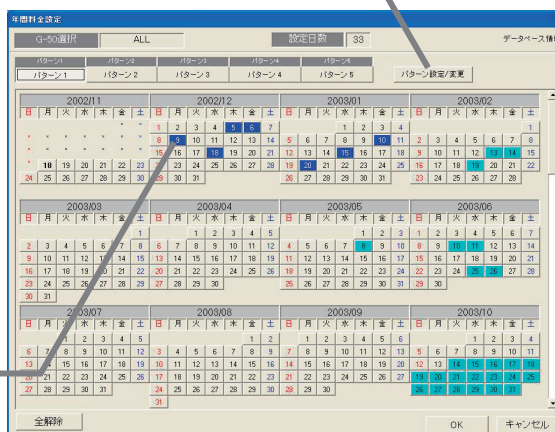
年間料金設定

G-50選択 ALL 設定日数 33 データベース情

パターン1 パターン2 パターン3 パターン4 パターン5

パターン1 パターン2 パターン3 パターン4 パターン5 パターン設定/変更

2002/11
| 日 | 月 | 火 | 水 | 木 | 金 | 土 |
|---|---|---|---|---|---|---|
| * | * | * | * | * | * | * |
| * | * | * | * | * | * | * |
| * | * | * | * | * | * | * |
| * | 18 | 19 | 20 | 21 | 22 | 23 |
| 24 | 25 | 26 | 27 | 28 | 29 | 30 |

2002/12
| 日 | 月 | 火 | 水 | 木 | 金 | 土 |
|---|---|---|---|---|---|---|
| 1 | 2 | 3 | 4 | 5 | 6 | 7 |
| 8 | 9 | 10 | 11 | 12 | 13 | 14 |
| 15 | 16 | 17 | 18 | 19 | 20 | 21 |
| 22 | 23 | 24 | 25 | 26 | 27 | 28 |
| 29 | 30 | 31 | | | | |

2003/01
| 日 | 月 | 火 | 水 | 木 | 金 | 土 |
|---|---|---|---|---|---|---|
| | | | 1 | 2 | 3 | 4 |
| 5 | 6 | 7 | 8 | 9 | 10 | 11 |
| 12 | 13 | 14 | 15 | 16 | 17 | 18 |
| 19 | 20 | 21 | 22 | 23 | 24 | 25 |
| 26 | 27 | 28 | 29 | 30 | 31 | |

2003/02
| 日 | 月 | 火 | 水 | 木 | 金 | 土 |
|---|---|---|---|---|---|---|
| | | | | | | 1 |
| 2 | 3 | 4 | 5 | 6 | 7 | 8 |
| 9 | 10 | 11 | 12 | 13 | 14 | 15 |
| 16 | 17 | 18 | 19 | 20 | 21 | 22 |
| 23 | 24 | 25 | 26 | 27 | 28 | |

2003/03
| 日 | 月 | 火 | 水 | 木 | 金 | 土 |
|---|---|---|---|---|---|---|
| | | | | | | 1 |
| 2 | 3 | 4 | 5 | 6 | 7 | 8 |
| 9 | 10 | 11 | 12 | 13 | 14 | 15 |
| 16 | 17 | 18 | 19 | 20 | 21 | 22 |
| 23 | 24 | 25 | 26 | 27 | 28 | 29 |
| 30 | 31 | | | | | |

2003/04
| 日 | 月 | 火 | 水 | 木 | 金 | 土 |
|---|---|---|---|---|---|---|
| | | 1 | 2 | 3 | 4 | 5 |
| 6 | 7 | 8 | 9 | 10 | 11 | 12 |
| 13 | 14 | 15 | 16 | 17 | 18 | 19 |
| 20 | 21 | 22 | 23 | 24 | 25 | 26 |
| 27 | 28 | 29 | 30 | | | |

2003/05
| 日 | 月 | 火 | 水 | 木 | 金 | 土 |
|---|---|---|---|---|---|---|
| | | | | 1 | 2 | 3 |
| 4 | 5 | 6 | 7 | 8 | 9 | 10 |
| 11 | 12 | 13 | 14 | 15 | 16 | 17 |
| 18 | 19 | 20 | 21 | 22 | 23 | 24 |
| 25 | 26 | 27 | 28 | 29 | 30 | 31 |

2003/06
| 日 | 月 | 火 | 水 | 木 | 金 | 土 |
|---|---|---|---|---|---|---|
| 1 | 2 | 3 | 4 | 5 | 6 | 7 |
| 8 | 9 | 10 | 11 | 12 | 13 | 14 |
| 15 | 16 | 17 | 18 | 19 | 20 | 21 |
| 22 | 23 | 24 | 25 | 26 | 27 | 28 |
| 29 | 30 | | | | | |

2003/07
| 日 | 月 | 火 | 水 | 木 | 金 | 土 |
|---|---|---|---|---|---|---|
| | | 1 | 2 | 3 | 4 | 5 |
| 6 | 7 | 8 | 9 | 10 | 11 | 12 |
| 13 | 14 | 15 | 16 | 17 | 18 | 19 |
| 20 | 21 | 22 | 23 | 24 | 25 | 26 |
| 27 | 28 | 29 | 30 | 31 | | |

2003/08
| 日 | 月 | 火 | 水 | 木 | 金 | 土 |
|---|---|---|---|---|---|---|
| | | | | | 1 | 2 |
| 3 | 4 | 5 | 6 | 7 | 8 | 9 |
| 10 | 11 | 12 | 13 | 14 | 15 | 16 |
| 17 | 18 | 19 | 20 | 21 | 22 | 23 |
| 24 | 25 | 26 | 27 | 28 | 29 | 30 |
| 31 | | | | | | |

2003/09
| 日 | 月 | 火 | 水 | 木 | 金 | 土 |
|---|---|---|---|---|---|---|
| | 1 | 2 | 3 | 4 | 5 | 6 |
| 7 | 8 | 9 | 10 | 11 | 12 | 13 |
| 14 | 15 | 16 | 17 | 18 | 19 | 20 |
| 21 | 22 | 23 | 24 | 25 | 26 | 27 |
| 28 | 29 | 30 | | | | |

2003/10
| 日 | 月 | 火 | 水 | 木 | 金 | 土 |
|---|---|---|---|---|---|---|
| | | | 1 | 2 | 3 | 4 |
| 5 | 6 | 7 | 8 | 9 | 10 | 11 |
| 12 | 13 | 14 | 15 | 16 | 17 | 18 |
| 19 | 20 | 21 | 22 | 23 | 24 | 25 |
| 26 | 27 | 28 | 29 | 30 | 31 | |

全解除 OK キャンセル